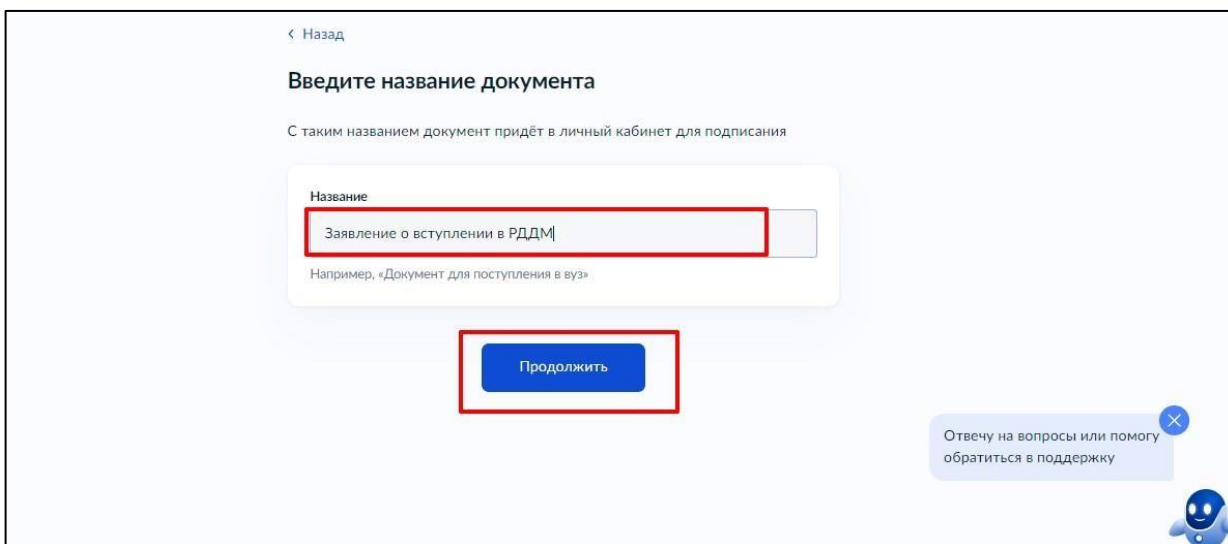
‹ Назад

Введите название документа

С таким названием документ придёт в личный кабинет для подписания

Название

Заявление о вступлении в РДДМ

Например, «Документ для поступления в вуз»

Продолжить

Отвечу на вопросы или помогу обратиться в поддержку